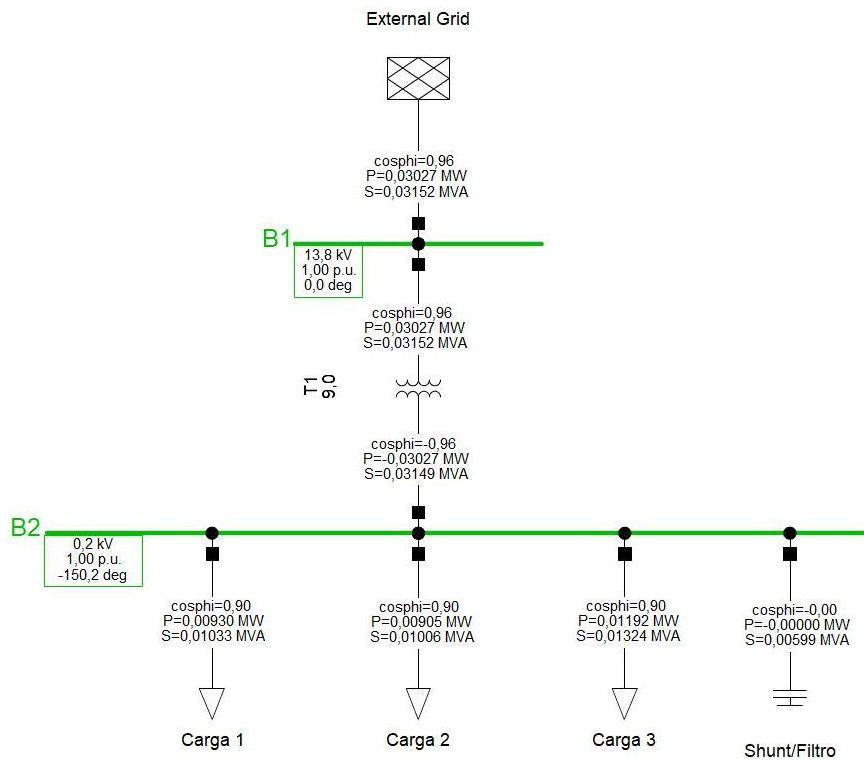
External Grid

cosphi=0,96
P=0,03027 MW
S=0,03152 MVA

B1

13,8 kV
1,00 p.u.
0,0 deg

cosphi=0,96
P=0,03027 MW
S=0,03152 MVA

T1
9,0

cosphi=-0,96
P=-0,03027 MW
S=0,03149 MVA

B2

0,2 kV
1,00 p.u.
-150,2 deg

cosphi=0,90
P=0,00930 MW
S=0,01033 MVA

cosphi=0,90
P=0,00905 MW
S=0,01006 MVA

cosphi=0,90
P=0,01192 MW
S=0,01324 MVA

cosphi=-0,00
P=-0,00000 MW
S=0,00599 MVA

Carga 1

Carga 2

Carga 3

Shunt/Filtro